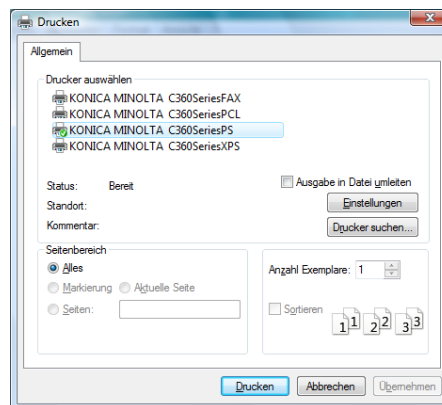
Drucken

Allgemein

Drucker auswählen

KONICA MINOLTA C360SeriesFAX
KONICA MINOLTA C360SeriesPCL
KONICA MINOLTA C360SeriesPS
KONICA MINOLTA C360SeriesXPS

Status: Bereit
Standort:
Kommentar:

Ausgabe in Datei umleiten
Einstellungen
Drucker suchen...

Seitenbereich
Alles
Markierung
Aktuelle Seite
Seiten:

Anzahl Exemplare: 1

Sortieren
1 1 2 2 3 3

Drucken
Abbrechen
Übernehmen